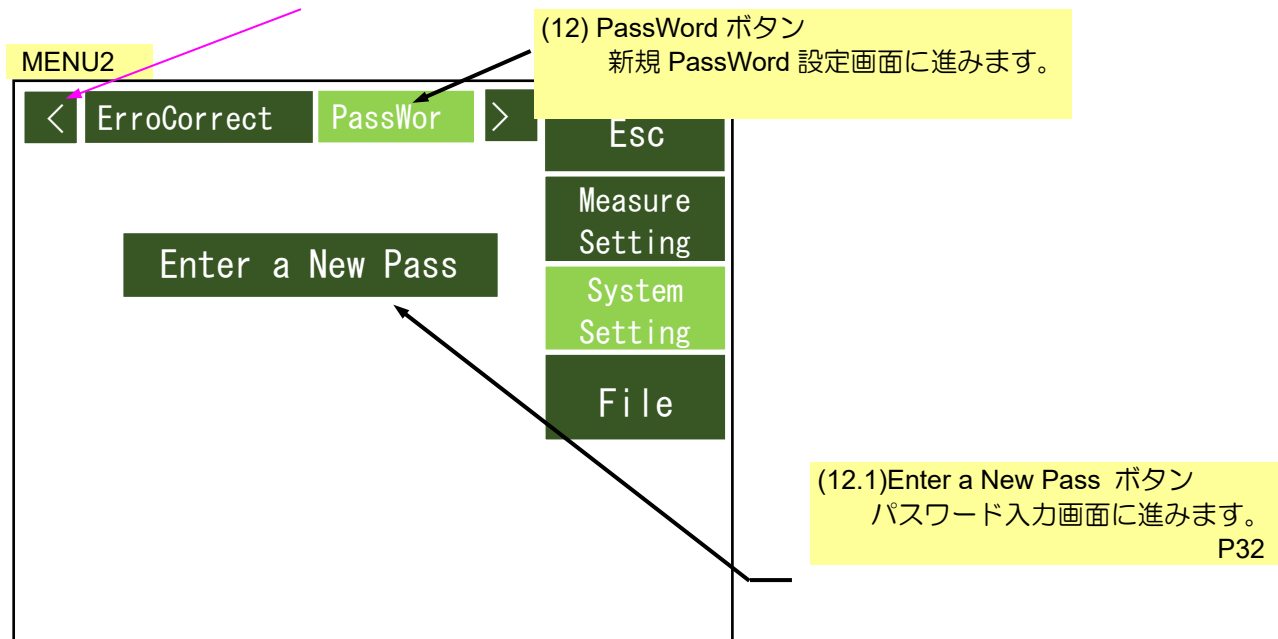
MENU2

(12) PassWord ボタン
新規 PassWord 設定画面に進みます。

<

ErroCorrect

PassWor

>

Esc

Measure Setting

System Setting

File

Enter a New Pass

(12.1)Enter a New Pass ボタン
パスワード入力画面に進みます。
P32